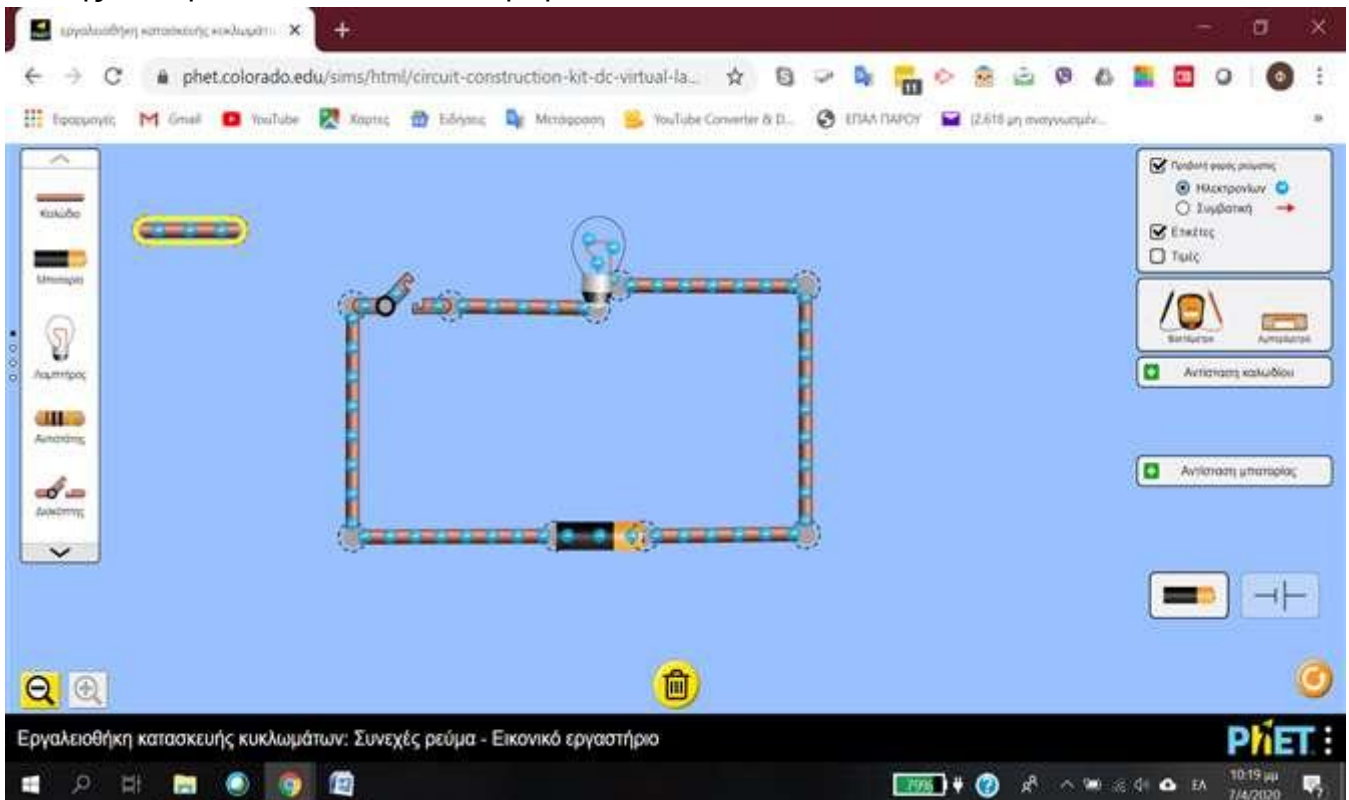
Εργαλειοθήκη κατασκευής κυκλωμάτ... ×
phet.colorado.edu/sims/html/circuit-construction-kit-dc-virtual-la...
Εφαρμογές Gmail YouTube Χάρτες Ειδήσεις Μετάφραση YouTube Converter & D... ΕΠΑΛ ΠΑΡΟΥ (2.618 μη αναγνωσμέν...

Καλώδιο
Μπαταρία
Λαμπτήρας
Αντιστάτης
Διακόπτης

Προβολή φοράς ρεύματος
Ηλεκτρονίων
Συμβατική
Ετικέτες
Τιμές
Βολτόμετρο
Αμπερόμετρο
Αντίσταση καλωδίου
Αντίσταση μπαταρίας

Εργαλειοθήκη κατασκευής κυκλωμάτων: Συνεχές ρεύμα - Εικονικό εργαστήριο
PhET
ΕΛ 10:19 μμ 7/4/2020